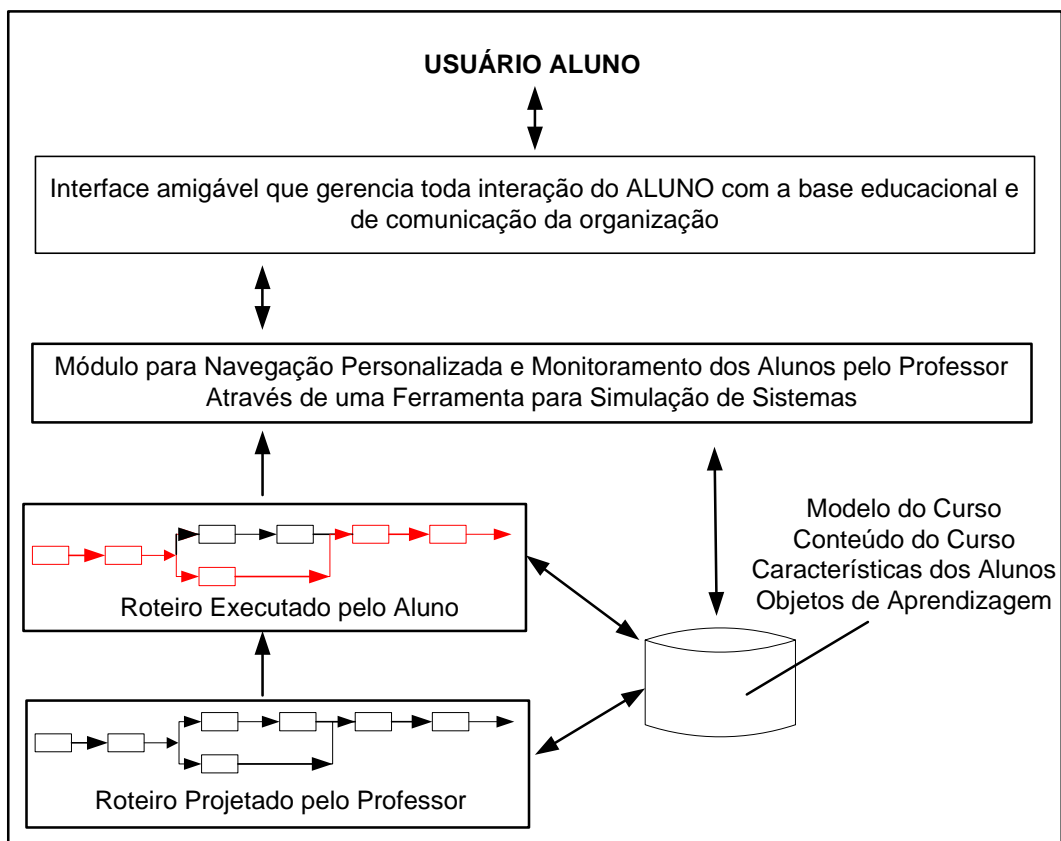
USUÁRIO ALUNO

Interface amigável que gerencia toda interação do ALUNO com a base educacional e de comunicação da organização

Módulo para Navegação Personalizada e Monitoramento dos Alunos pelo Professor Através de uma Ferramenta para Simulação de Sistemas

Roteiro Executado pelo Aluno

Modelo do Curso
Conteúdo do Curso
Características dos Alunos
Objetos de Aprendizagem

Roteiro Projetado pelo Professor